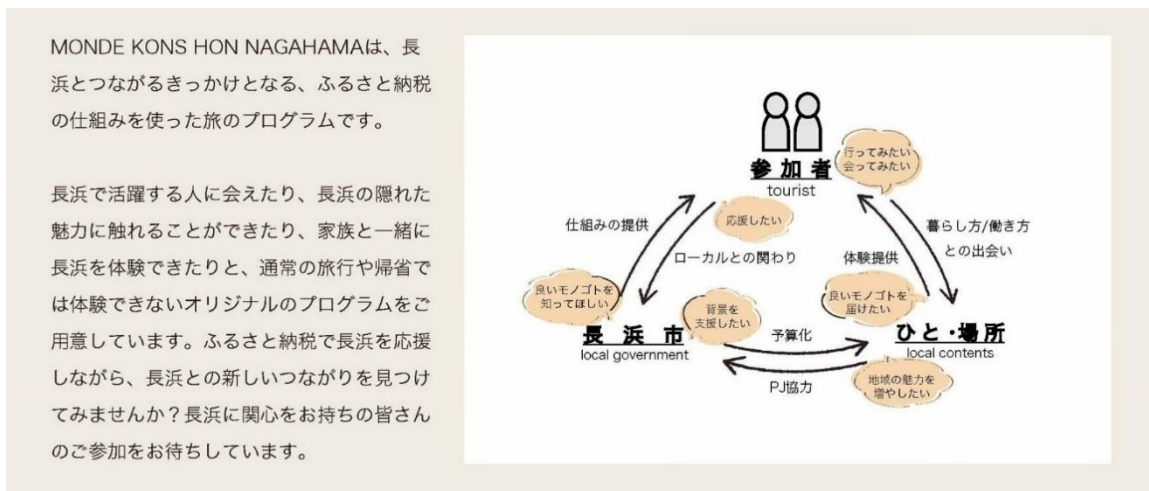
MONDE KONS HON NAGAHAMAは、長浜とつながるきっかけとなる、ふるさと納税の仕組みを使った旅のプログラムです。

長浜で活躍する人に会えたり、長浜の隠れた魅力に触れることができたり、家族と一緒に長浜を体験できたりと、通常の旅行や帰省では体験できないオリジナルのプログラムをご用意しています。ふるさと納税で長浜を応援しながら、長浜との新しいつながりを見つけてみませんか？長浜に関心をお持ちの皆さんのご参加をお待ちしています。

参加者
tourist
行ってみたい
会ってみたい
応援したい
仕組みの提供
ローカルとの関わり
暮らし方/働き方
との出会い
体験提供
良いモノゴトを
知ってほしい
背景を
支援したい
良いモノゴトを
届けたい
長浜市
local government
予算化
ひと・場所
local contents
PJ協力
地域の魅力を
増やしたい